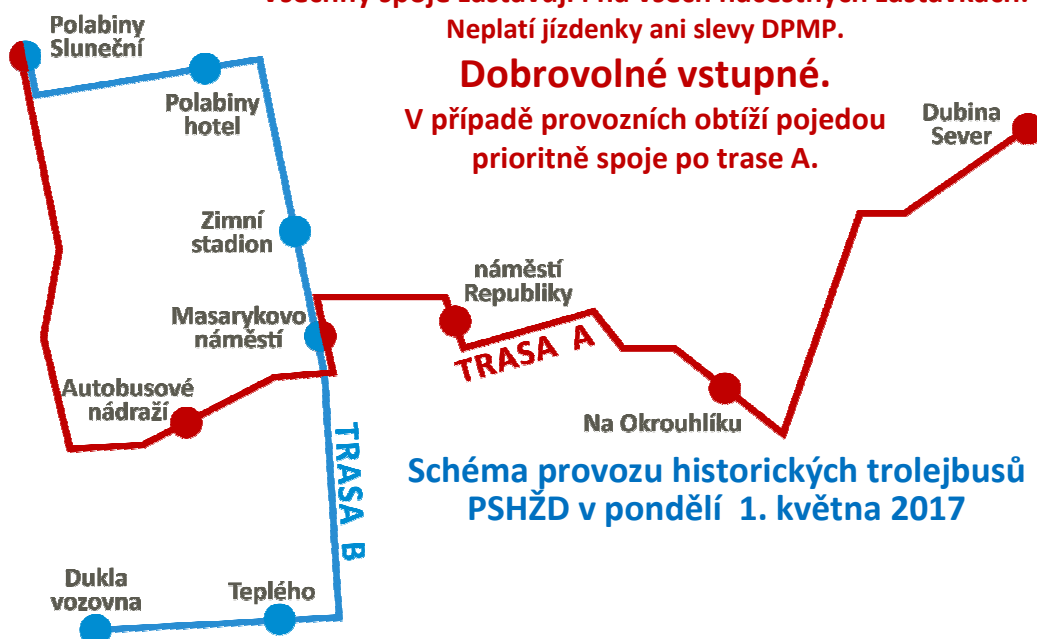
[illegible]
Neplatí jízdenky ani slevy DPMP.
Dobrovolné vstupné.
V případě provozních obtíží pojedou prioritně spoje po trase A.

Polabiny Sluneční
Polabiny hotel
Zimní stadion
Masarykovo náměstí
Autobusové nádraží
Dukla vozovna
Teplého
TRASA B
náměstí Republiky
TRASA A
Na Okrouhlíku
Dubina Sever

Schéma provozu historických trolejbusů PSHŽD v pondělí 1. května 2017